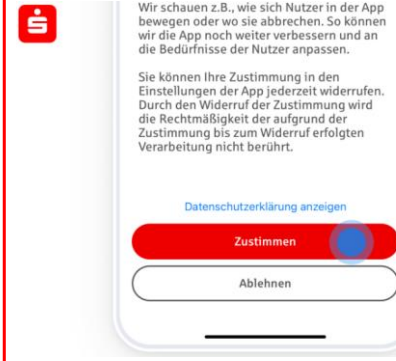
Wir schauen z.B., wie sich Nutzer in der App bewegen oder wo sie abbrechen. So können wir die App noch weiter verbessern und an die Bedürfnisse der Nutzer anpassen.

Sie können Ihre Zustimmung in den Einstellungen der App jederzeit widerrufen. Durch den Widerruf der Zustimmung wird die Rechtmäßigkeit der aufgrund der Zustimmung bis zum Widerruf erfolgten Verarbeitung nicht berührt.

Datenschutzerklärung anzeigen

Zustimmen

Ablehnen